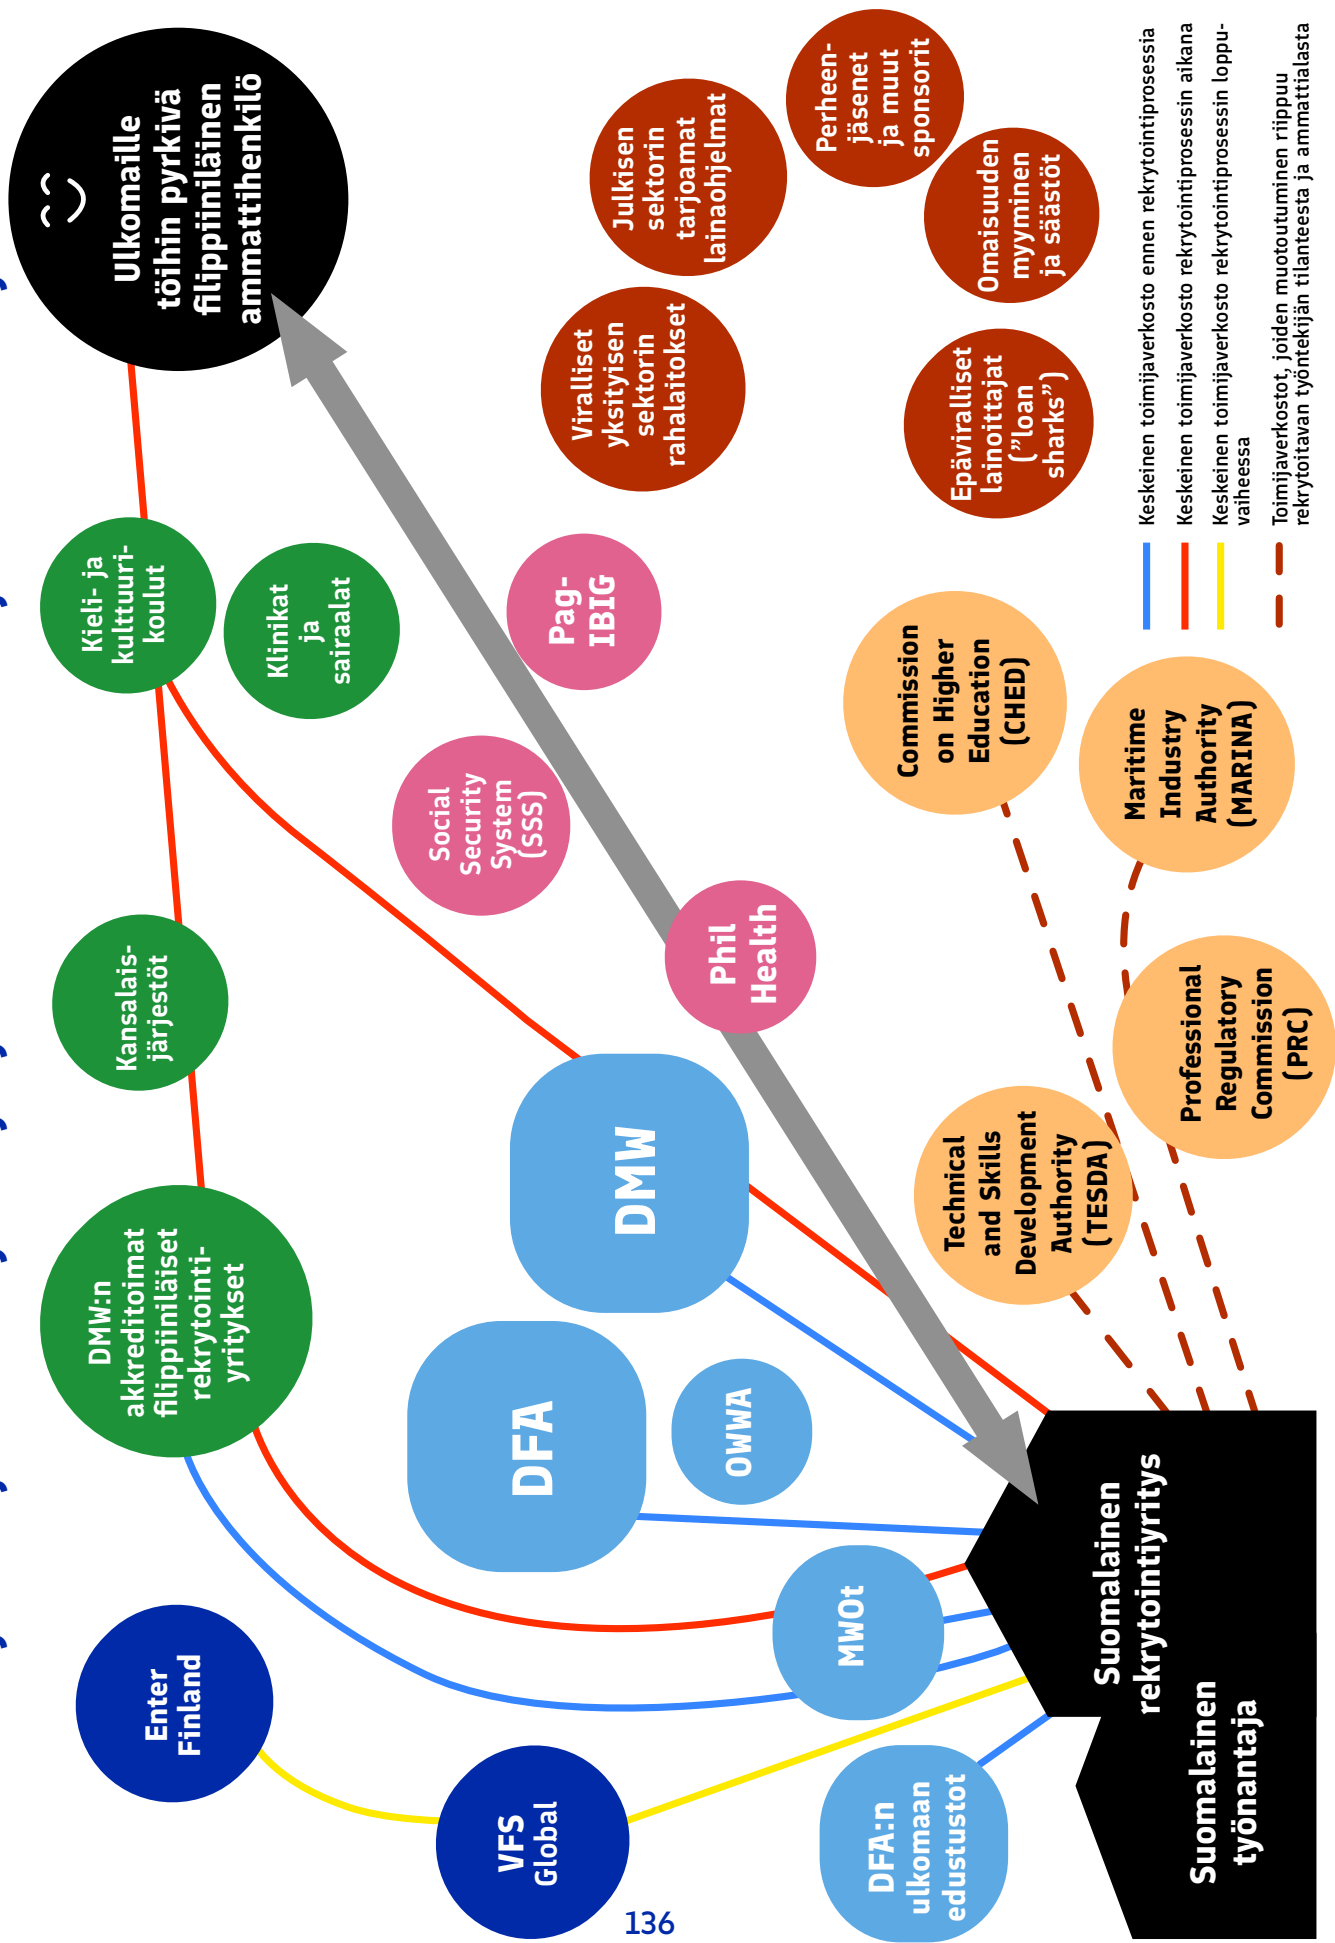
Ulkomaille töihin pyrkivä filippiiniläinen ammattihenkilö

Kieli- ja kulttuurikoulut

Klinikat ja sairaalat

Kansalaisjärjestöt

DMW:n akkreditoimat filippiiniläiset rekrytointiyritykset

Enter Finland

VFS Global

136

Viralliset yksityisen sektorin rahalaitokset

Julkisen sektorin tarjoamat lainaohjelmat

Perheenjäsenet ja muut sponsorit

Omaisuuden myyminen ja säästöt

Epäviralliset lainoittajat ("loan sharks")

Pag-IBIG

Social Security System (SSS)

Phil Health

DMW

DFA

OWWA

MWOt

DFA:n ulkomaan edustustot

Commission on Higher Education (CHED)

Maritime Industry Authority (MARINA)

Professional Regulatory Commission (PRC)

Technical and Skills Development Authority (TESDA)

Suomalainen rekrytointiyritys

Suomalainen työnantaja

Keskeinen toimijaverkosto ennen rekrytointiprosessia

Keskeinen toimijaverkosto rekrytointiprosessin aikana

Keskeinen toimijaverkosto rekrytointiprosessin loppuvaiheessa

Toimijaverkostot, joiden muotoutuminen riippuu rekrytoitavan työntekijän tilanteesta ja ammattialasta